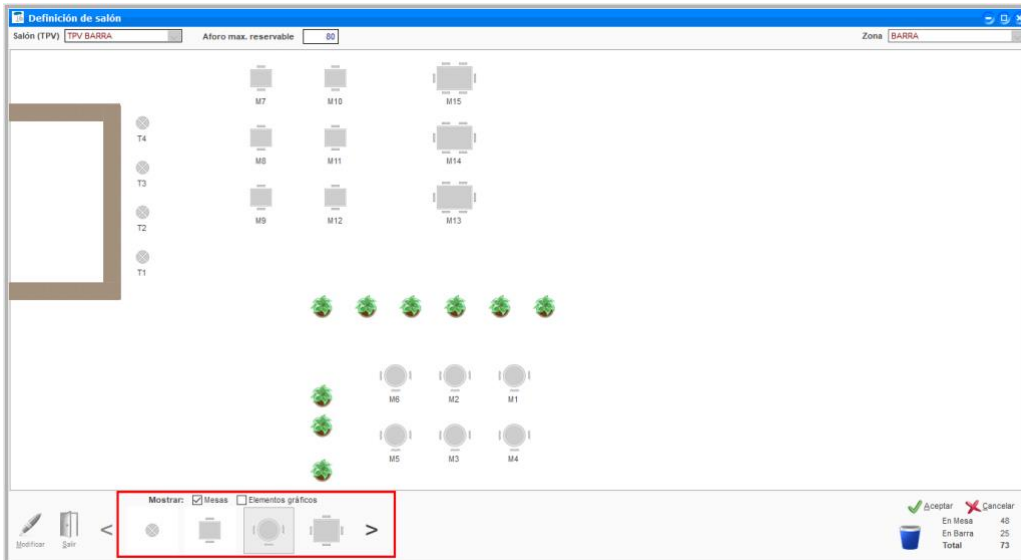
Definición de salón

Salón (TPV) TPV BARRA
Aforo max. reservable 80
Zona BARRA

M7
M10
M15
T4
M8
M11
M14
T3
T2
M9
M12
M13
T1

M6
M2
M1
M5
M3
M4

Mostrar: Mesas Elementos gráficos

Modificar
Salir
<
>

Aceptar
Cancelar

| En Mesa | 48 |
|---|---|
| En Barra | 25 |
| Total | 73 |